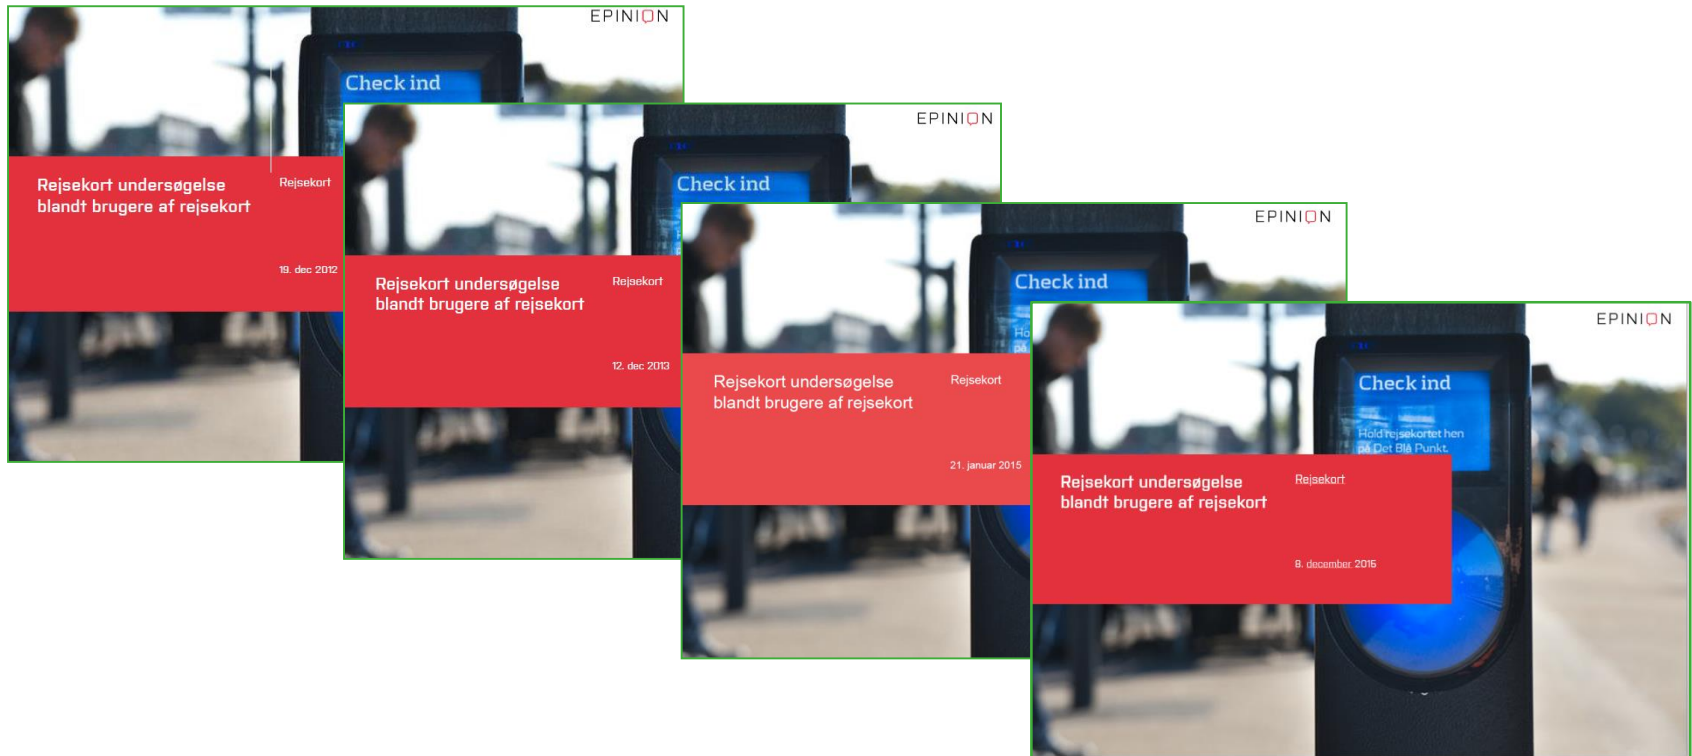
EPINION

Check ind

Rejsekort undersøgelse blandt brugere af rejsekort

Rejsekort

19. dec 2012

EPINION

Check ind

Rejsekort undersøgelse blandt brugere af rejsekort

Rejsekort

12. dec 2013

EPINION

Check ind

Rejsekort undersøgelse blandt brugere af rejsekort

Rejsekort

21. januar 2015

EPINION

Check ind

Hold rejsekortet hen på Det Blå Punkt.

Rejsekort undersøgelse blandt brugere af rejsekort

Rejsekort

8. december 2015